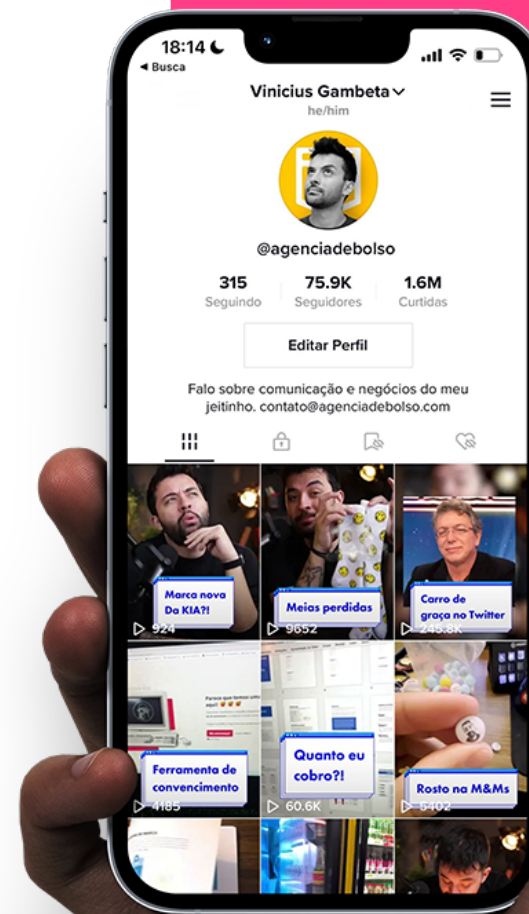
18:14
◂ Busca

Vinicius Gambeta
he/him

@agenciadebolso

315
Seguindo

75.9K
Seguidores

1.6M
Curtidas

Editar Perfil

Falo sobre comunicação e negócios do meu jeitinho. contato@agenciadebolso.com

Marca nova Da KIA?!
924

Meias perdidas
9652

Carro de graça no Twitter
245.8K

Ferramenta de convencimento
4185

Quanto eu cobro?!
60.6K

Rosto na M&Ms
5402